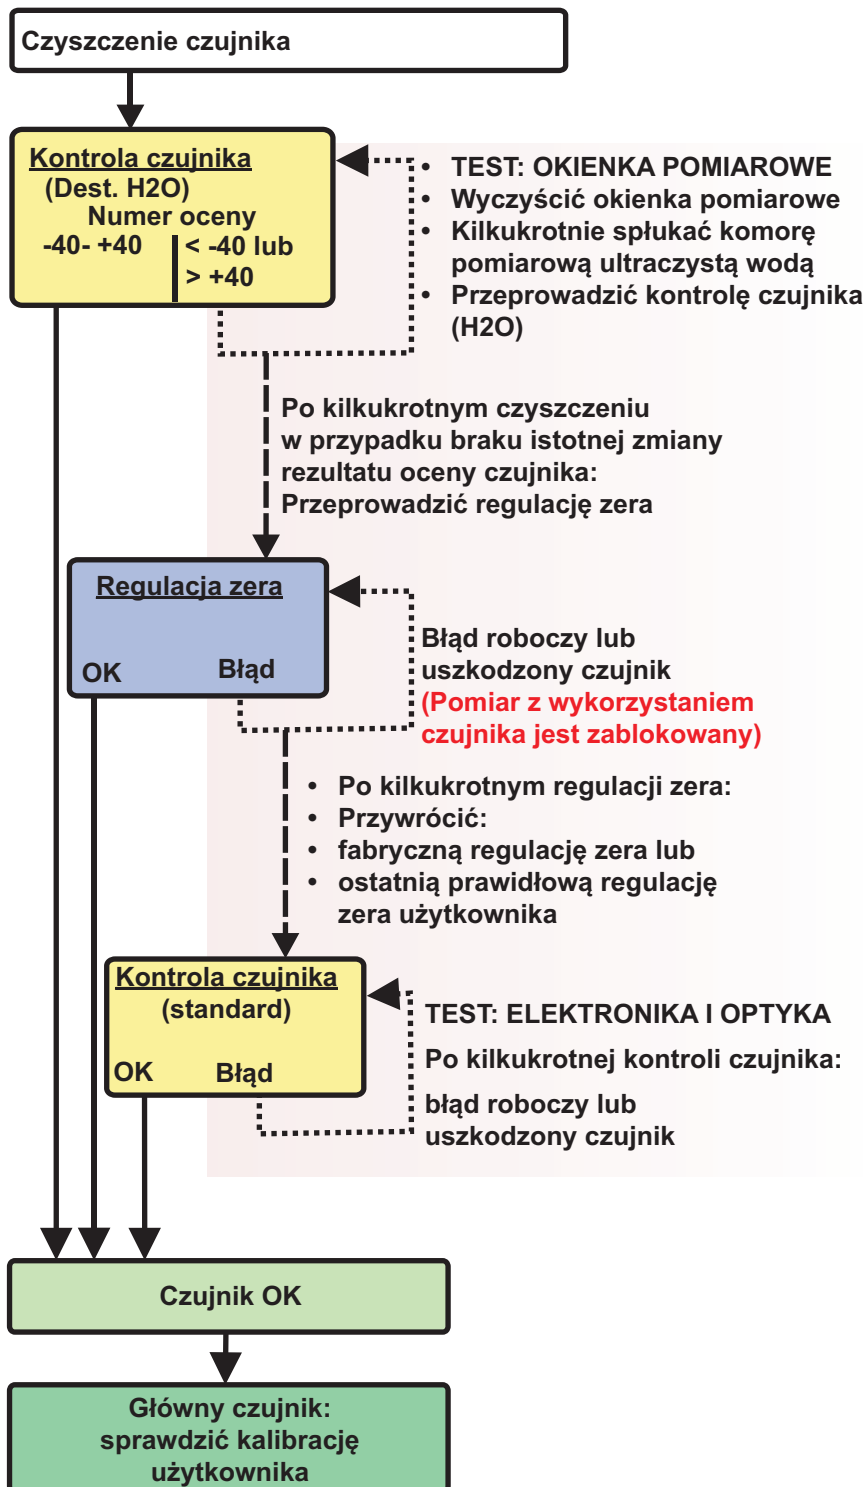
Czyszczenie czujnika

Kontrola czujnika
(Dest. H2O)
Numer oceny
-40- +40
< -40 lub
> +40

• TEST: OKIENKA POMIAROWE
• Wyczyścić okienka pomiarowe
• Kilkukrotnie spłukać komorę pomiarową ultraczystą wodą
• Przeprowadzić kontrolę czujnika (H2O)

Po kilkukrotnym czyszczeniu w przypadku braku istotnej zmiany rezultatu oceny czujnika: Przeprowadzić regulację zera

Regulacja zera
OK
Błąd

Błąd roboczy lub uszkodzony czujnik
(Pomiar z wykorzystaniem czujnika jest zablokowany)

• Po kilkukrotnym regulacji zera:
• Przywrócić:
• fabryczną regulację zera lub
• ostatnią prawidłową regulację zera użytkownika

Kontrola czujnika
(standard)
OK
Błąd

TEST: ELEKTRONIKA I OPTYKA
Po kilkukrotnej kontroli czujnika:
błąd roboczy lub uszkodzony czujnik

Czujnik OK

Główny czujnik:
sprawdzić kalibrację
użytkownika